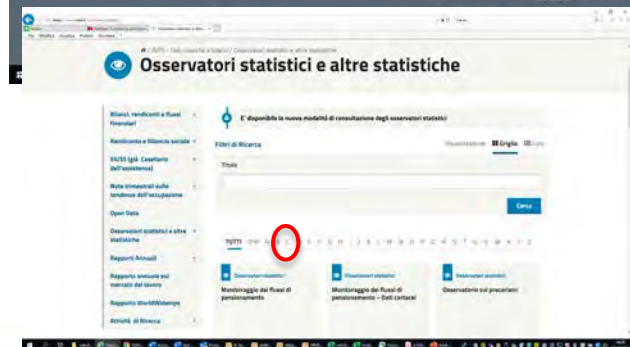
🏠 / INPS - Dati, ricerche e bilanci / Osservatori statistici e altre statistiche

Osservatori statistici e altre statistiche

Bilanci, rendiconti e flussi finanziari

Rendiconto e Bilancio sociale

SIUSS (già Casellario dell'assistenza)

Nota trimestrale sulle tendenze dell'occupazione

Open Data

Osservatori statistici e altre statistiche

Rapporti Annuali

Rapporto annuale sul mercato del lavoro

Rapporto WorkINPSdata

Attività di Ricerca

E' disponibile la nuova modalità di consultazione degli osservatori statistici

Filtri di Ricerca

Visualizzazione Griglia Lista

Titolo

Cerca

TUTTI 0-9 A B C D E F G H I J K L M N O P Q R S T U V W X Y Z

Osservatori statistici
Monitoraggio dei flussi di pensionamento

Osservatori statistici
Monitoraggio dei flussi di pensionamento – Dati cartacei

Osservatori statistici
Osservatorio sul precariato